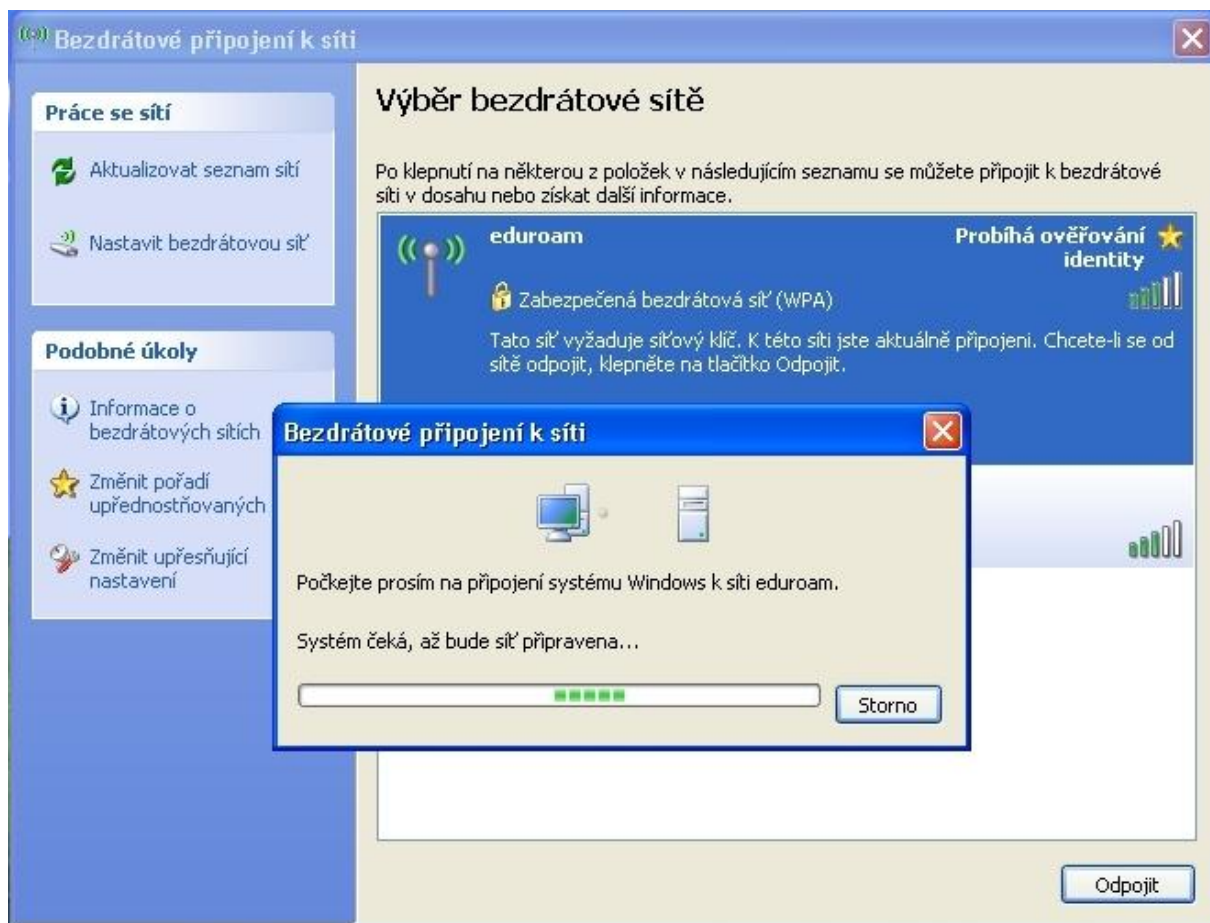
Bezdrátové připojení k síti

Práce se sítí

Aktualizovat seznam sítí

Nastavit bezdrátovou síť

Podobné úkoly

Informace o bezdrátových sítích

Změnit pořadí upřednostňovaných

Změnit upřesňující nastavení

Výběr bezdrátové sítě

Po klepnutí na některou z položek v následujícím seznamu se můžete připojit k bezdrátové síti v dosahu nebo získat další informace.

eduroam

Probíhá ověřování identity

Zabezpečená bezdrátová síť (WPA)

Tato síť vyžaduje síťový klíč. K této síti jste aktuálně připojeni. Chcete-li se od sítě odpojit, klepněte na tlačítko Odpojit.

Bezdrátové připojení k síti

Počkejte prosím na připojení systému Windows k síti eduroam.

Systém čeká, až bude síť připravena...

Storno

Odpojit